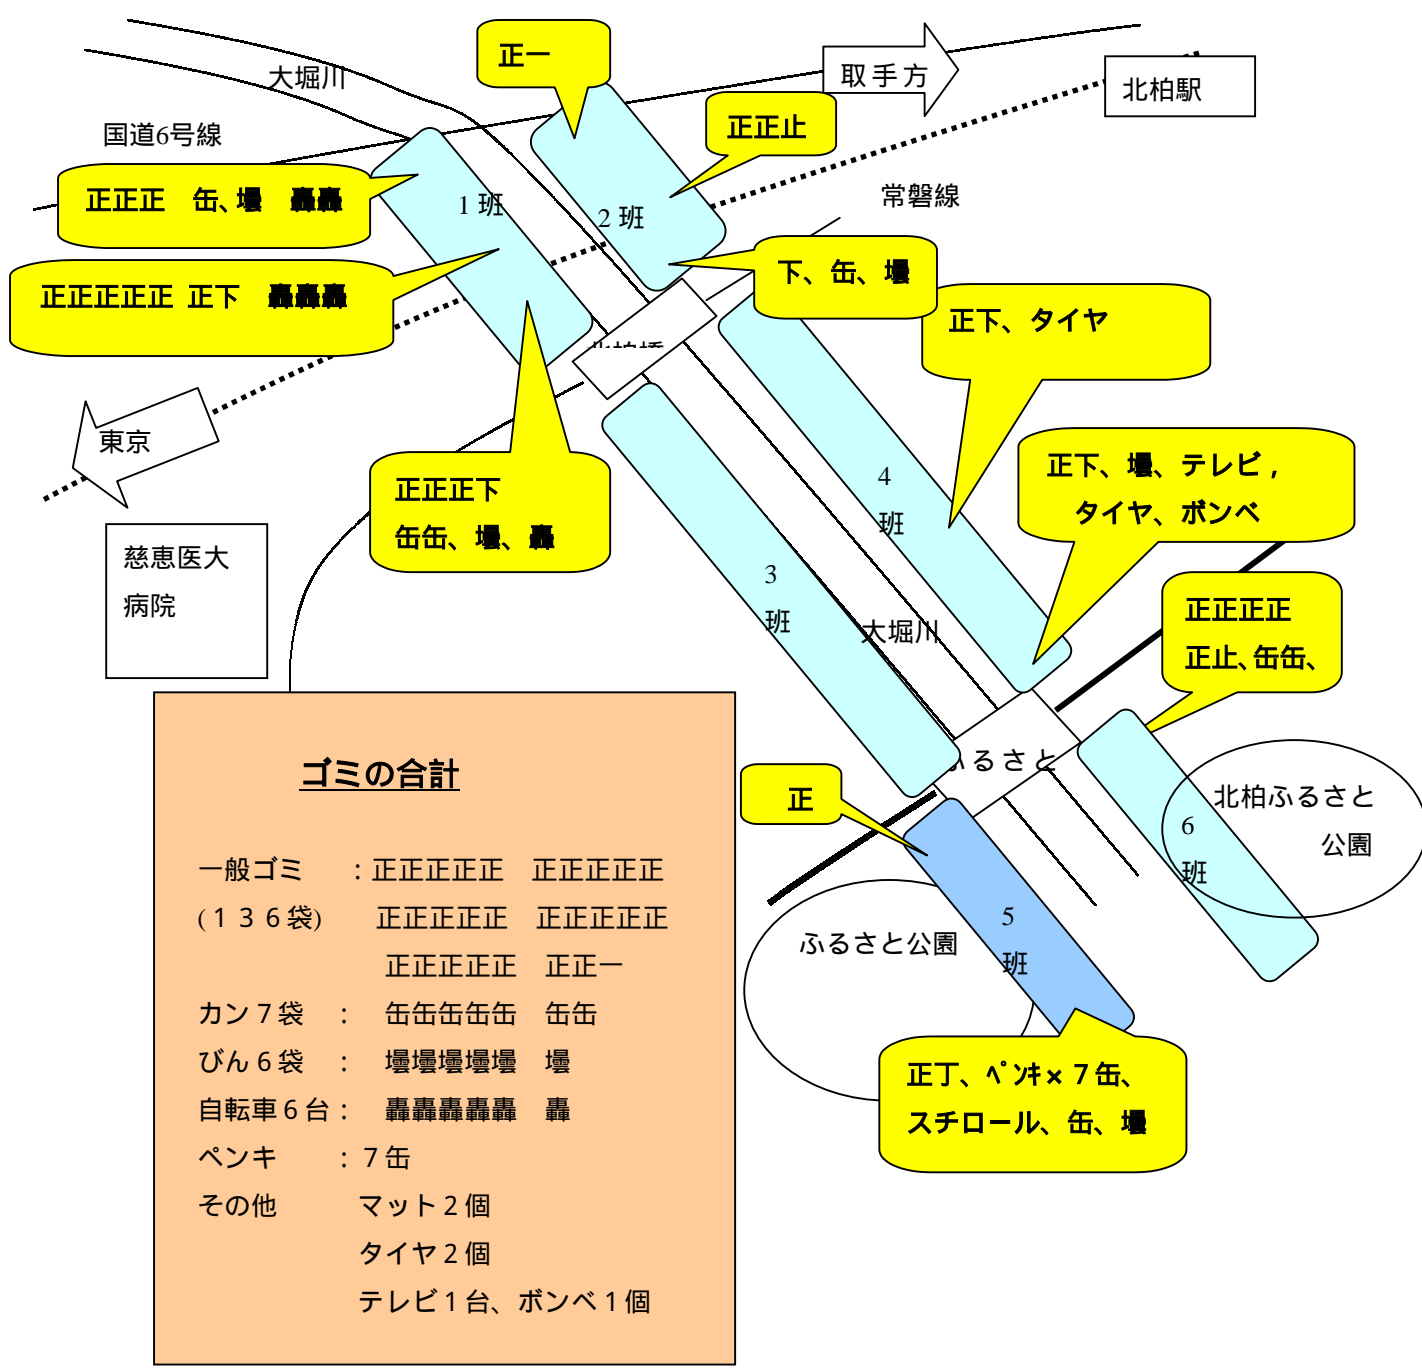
正一

大堀川

取手方

北柏駅

正正止

国道6号線

正正正　缶、壜　轟轟

1 班

2 班

常磐線

正正正正正　正下　轟轟轟

下、缶、壜

正下、タイヤ

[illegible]

東京

正正正下
缶缶、壜、轟

4
班

正下、壜、テレビ，
タイヤ、ボンベ

慈恵医大
病院

3
班

大堀川

正正正正
正止、缶缶、

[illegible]るさと

ゴミの合計

一般ゴミ　：正正正正正　正正正正正
(１３６袋)　正正正正正　正正正正正
正正正正正　正正一
カン７袋　：　缶缶缶缶缶　缶缶
びん６袋　：　壜壜壜壜壜　壜
自転車６台：　轟轟轟轟轟　轟
ペンキ　：７缶
その他　マット２個
タイヤ２個
テレビ１台、ボンベ１個

正

北柏ふるさと
公園

6
班

5
班

ふるさと公園

正丁、ﾍﾟﾝｷ×７缶、
スチロール、缶、壜